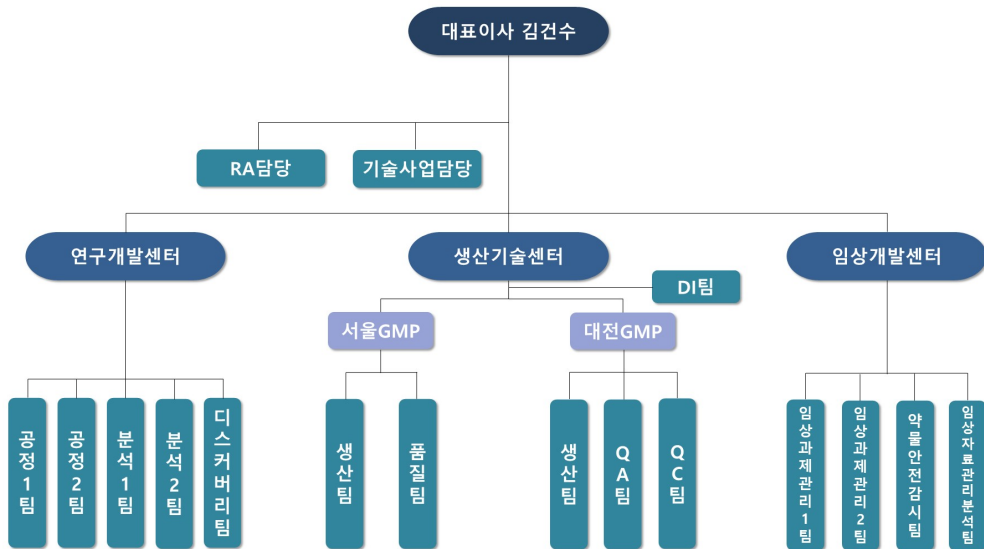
대표이사 김건수

RA담당

기술사업담당

연구개발센터

생산기술센터

임상개발센터

DI팀

서울GMP

대전GMP

공정1팀

공정2팀

분석1팀

분석2팀

디스커버리팀

생산팀

품질팀

생산팀

QA팀

QC팀

임상과제관리1팀

임상과제관리2팀

약물안전감시팀

임상자료관리분석팀